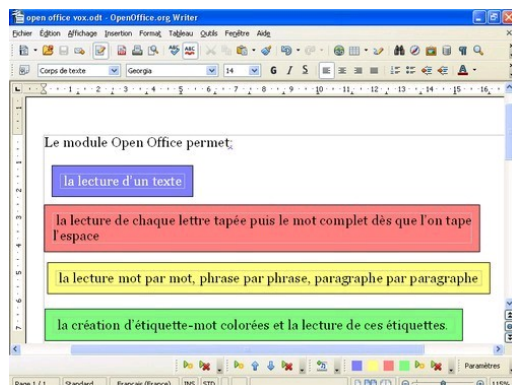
open office vox.odt - OpenOffice.org Writer

Fichier Édition Affichage Insertion Format Tableau Outils Fenêtre Aide

Corps de texte | Georgia | 14 | G I S

Le module Open Office permet

la lecture d'un texte

la lecture de chaque lettre tapée puis le mot complet dès que l'on tape l'espace

la lecture mot par mot, phrase par phrase, paragraphe par paragraphe

la création d'étiquette-mot colorées et la lecture de ces étiquettes.

Paramètres

Page 1 / 1 | Standard | Français (France) | INS | STD | 115%